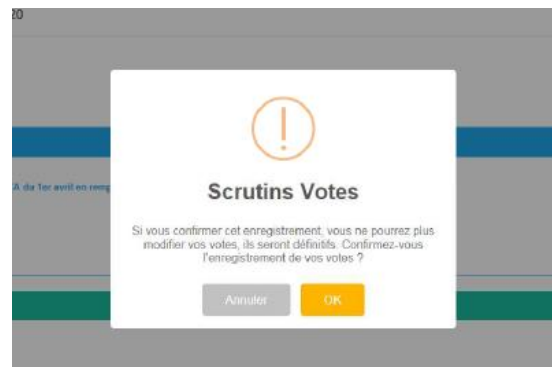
20

A du 1er avril en rem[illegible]

!

Scrutins Votes

Si vous confirmer cet enregistrement, vous ne pourrez plus modifier vos votes, ils seront définitifs. Confirmez-vous l'enregistrement de vos votes ?

Annuler

OK